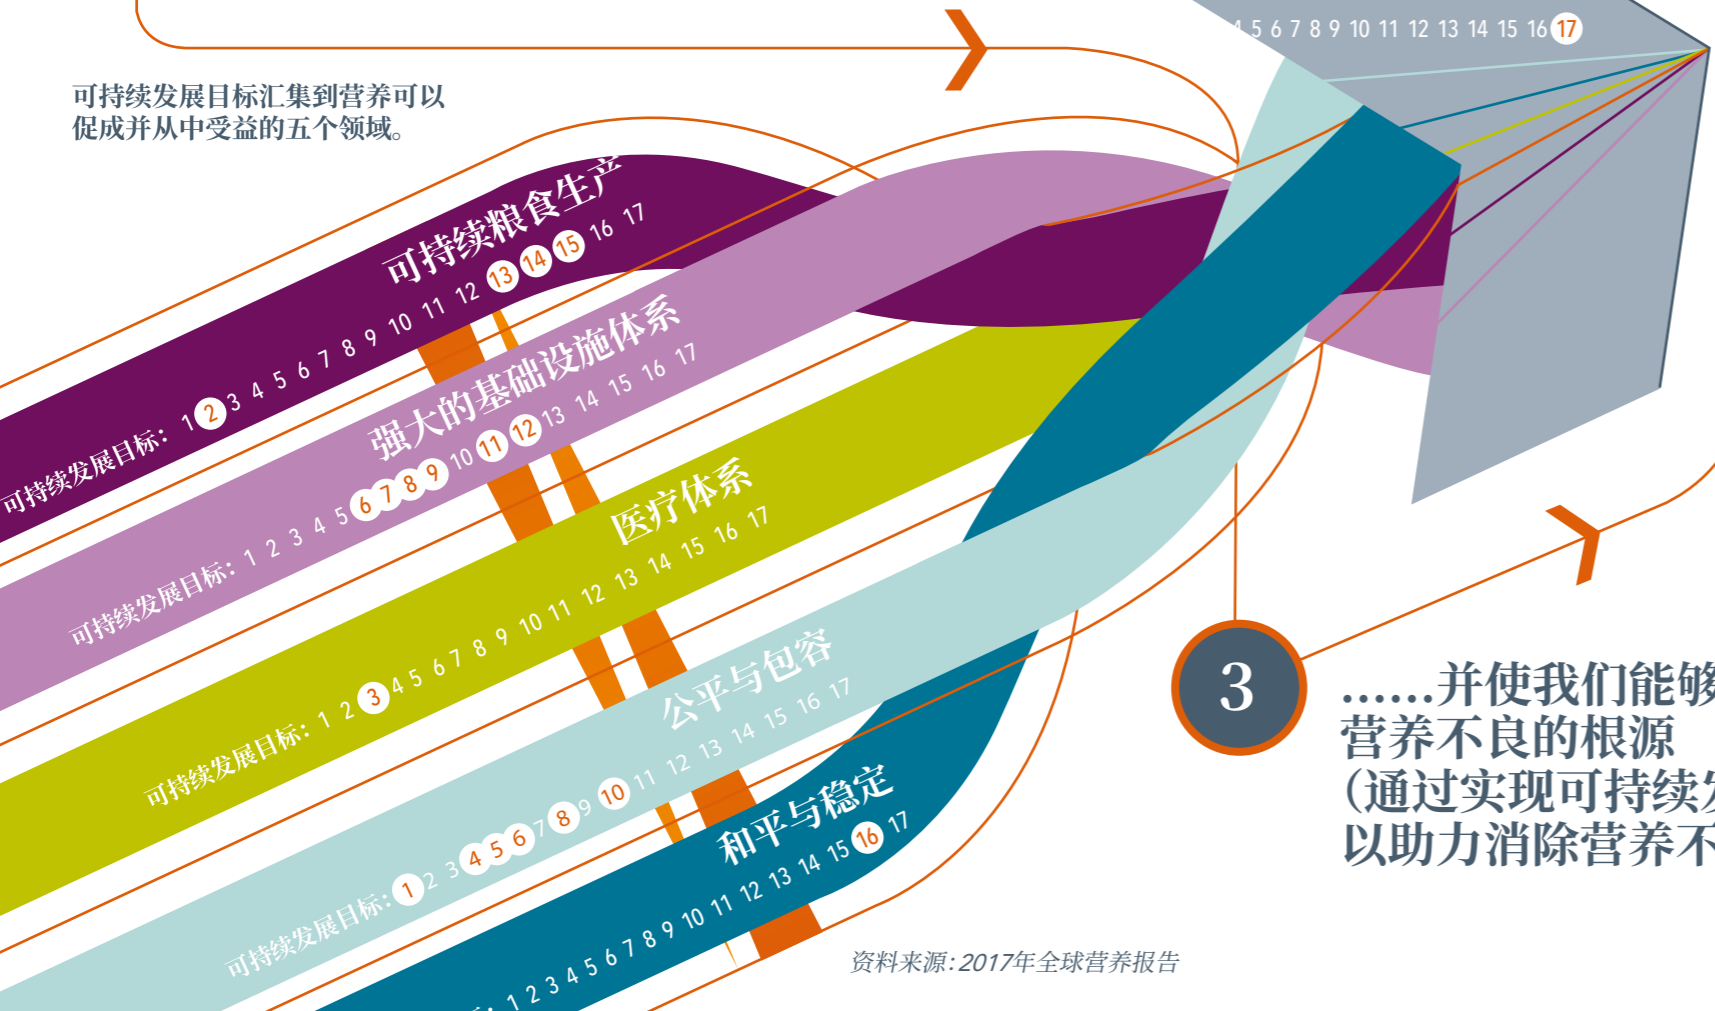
4 5 6 7 8 9 10 11 12 13 14 15 16 17

可持续发展目标汇集到营养可以促成并从中受益的五个领域。

可持续粮食生产
可持续发展目标：1 2 3 4 5 6 7 8 9 10 11 12 13 14 15 16 17

强大的基础设施体系
可持续发展目标：1 2 3 4 5 6 7 8 9 10 11 12 13 14 15 16 17

医疗体系
可持续发展目标：1 2 3 4 5 6 7 8 9 10 11 12 13 14 15 16 17

公平与包容
可持续发展目标：1 2 3 4 5 6 7 8 9 10 11 12 13 14 15 16 17

和平与稳定
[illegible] 1 2 3 4 5 6 7 8 9 10 11 12 13 14 15 16 17

3

……并使我们能够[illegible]
营养不良的根源
（通过实现可持续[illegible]
以助力消除营养不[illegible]

资料来源：2017年全球营养报告